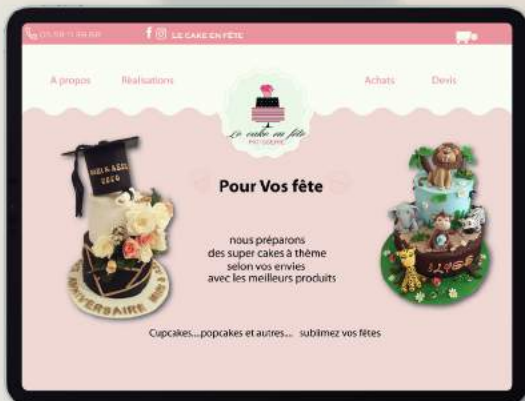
05 58 11 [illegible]

LE CAKE EN FÊTE

A propos Réalisations Achats Devis

Le cake en fête
PATISSERIE

Pour Vos fête

nous préparons
des super cakes à thème
selon vos envies
avec les meilleurs produits

Cupcakes...popcakes et autres... sublimez vos fêtes

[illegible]
2020

ANNIVERSAIRE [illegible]

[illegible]